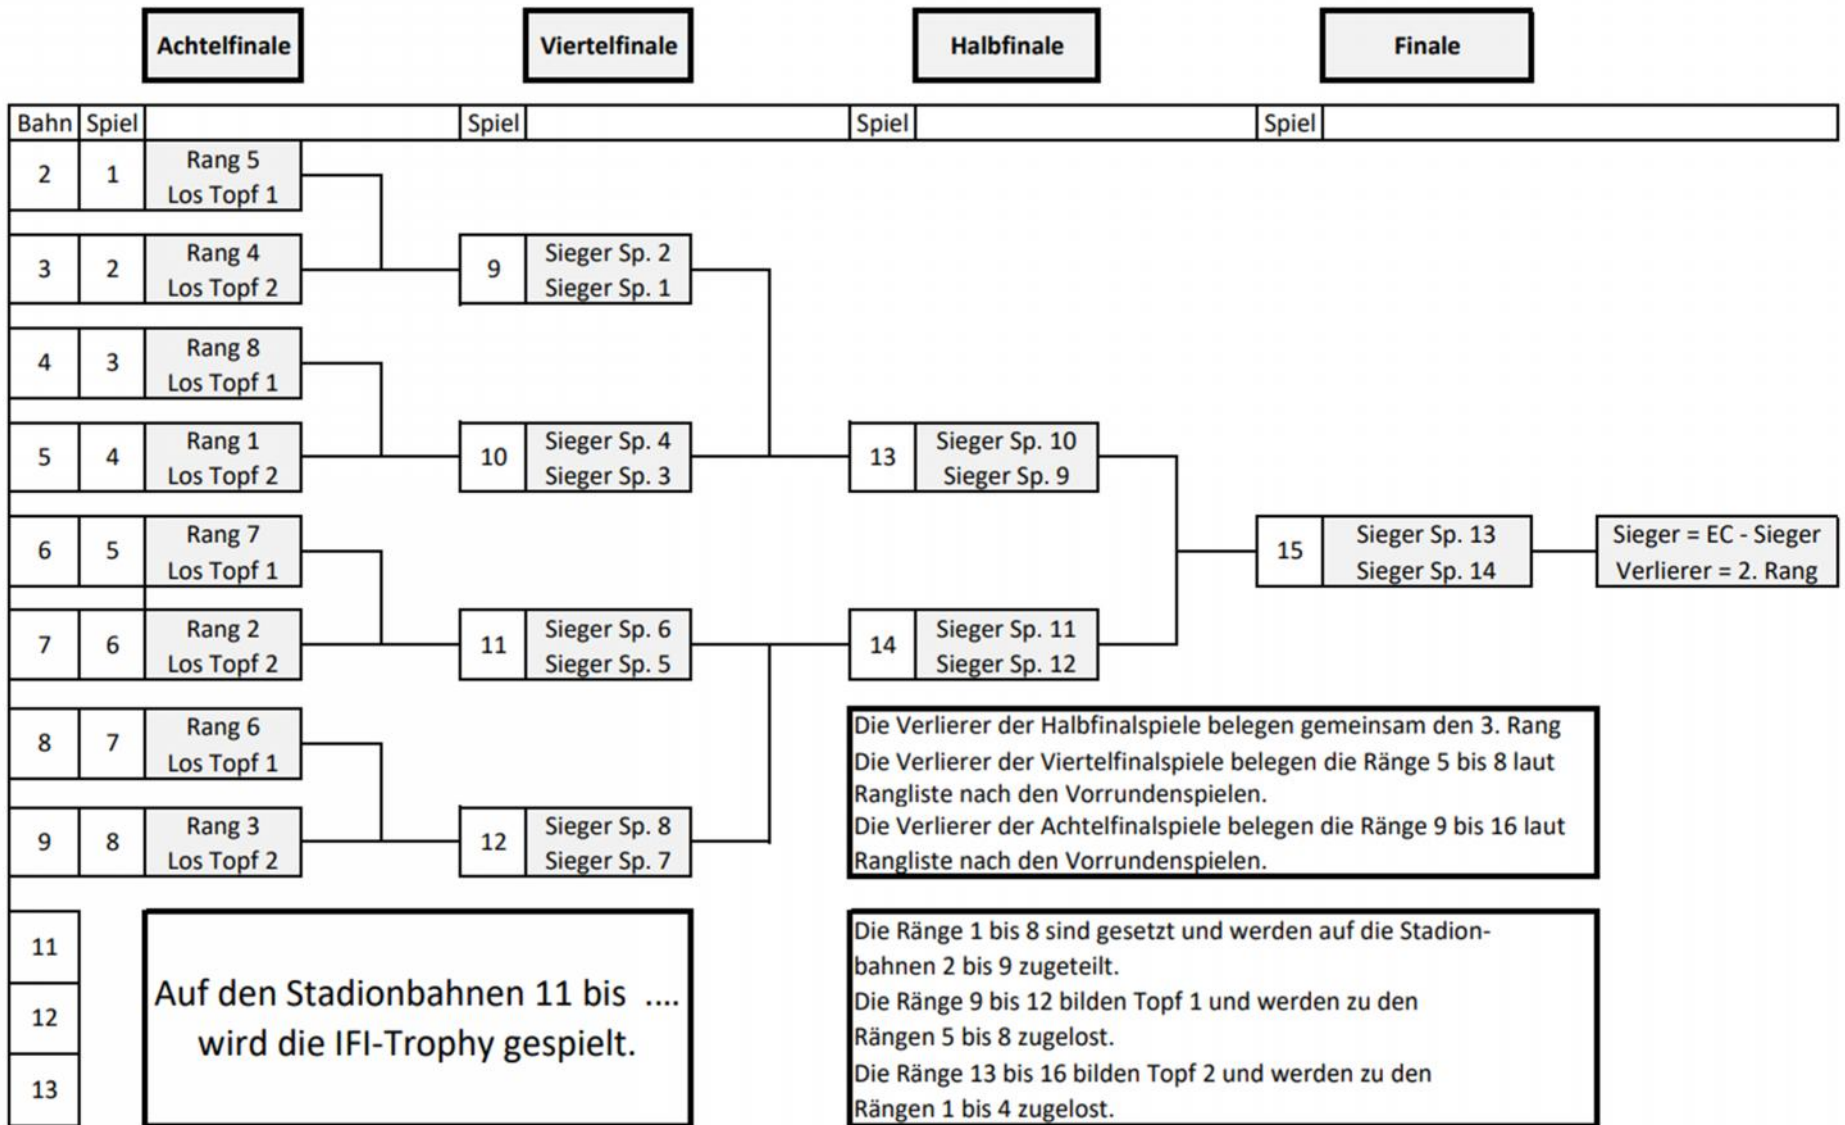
Achtelfinale

Viertelfinale

Halbfinale

Finale

| Bahn | Spiel | |
|---|---|---|
| 2 | 1 | Rang 5 Los Topf 1 |
| 3 | 2 | Rang 4 Los Topf 2 |
| 4 | 3 | Rang 8 Los Topf 1 |
| 5 | 4 | Rang 1 Los Topf 2 |
| 6 | 5 | Rang 7 Los Topf 1 |
| 7 | 6 | Rang 2 Los Topf 2 |
| 8 | 7 | Rang 6 Los Topf 1 |
| 9 | 8 | Rang 3 Los Topf 2 |
| 11 | | |
| 12 | | |
| 13 | | |

| Spiel | |
|---|---|
| 9 | Sieger Sp. 2 Sieger Sp. 1 |
| 10 | Sieger Sp. 4 Sieger Sp. 3 |
| 11 | Sieger Sp. 6 Sieger Sp. 5 |
| 12 | Sieger Sp. 8 Sieger Sp. 7 |

| Spiel | |
|---|---|
| 13 | Sieger Sp. 10 Sieger Sp. 9 |
| 14 | Sieger Sp. 11 Sieger Sp. 12 |

| Spiel | |
|---|---|
| 15 | Sieger Sp. 13 Sieger Sp. 14 |

Sieger = EC - Sieger
Verlierer = 2. Rang

Die Verlierer der Halbfinalspiele belegen gemeinsam den 3. Rang
Die Verlierer der Viertelfinalspiele belegen die Ränge 5 bis 8 laut Rangliste nach den Vorrundenspielen.
Die Verlierer der Achtelfinalspiele belegen die Ränge 9 bis 16 laut Rangliste nach den Vorrundenspielen.

Auf den Stadionbahnen 11 bis .... wird die IFI-Trophy gespielt.

Die Ränge 1 bis 8 sind gesetzt und werden auf die Stadionbahnen 2 bis 9 zugeteilt.
Die Ränge 9 bis 12 bilden Topf 1 und werden zu den Rängen 5 bis 8 zugelost.
Die Ränge 13 bis 16 bilden Topf 2 und werden zu den Rängen 1 bis 4 zugelost.